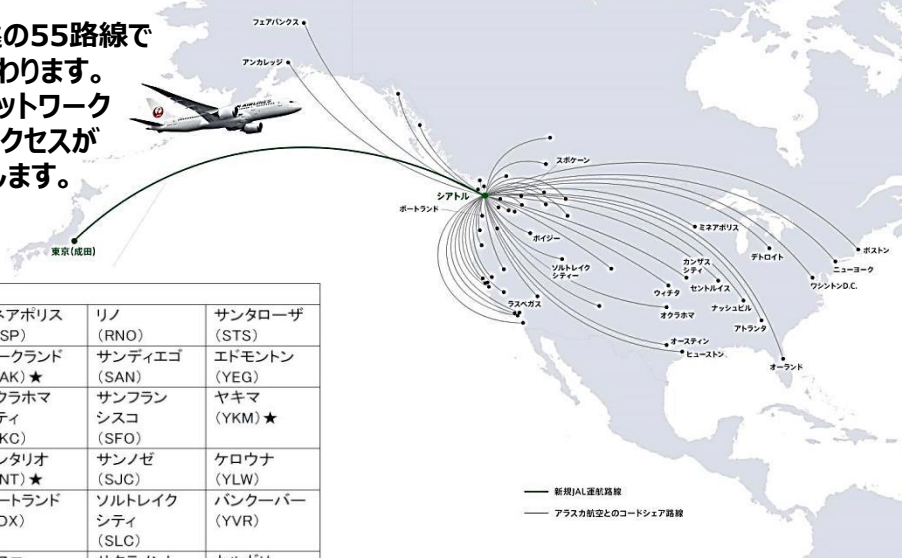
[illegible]の55路線で
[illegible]わります。
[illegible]ットワーク
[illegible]クセスが
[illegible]します。

フェアバンクス
アンカレッジ
スポーケン
シアトル
ポートランド
ボイジー
ソルトレイク シティー
ラスベガス
ミネアポリス
デトロイト
ボストン
ニューヨーク
ワシントンD.C.
カンザス シティ
セントルイス
ウィチタ
オクラホマ
ナッシュビル
アトランタ
オースティン
ヒューストン
オーランド
東京(成田)

| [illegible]ネアポリス ([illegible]SP) | リノ (RNO) | サンタローザ (STS) |
|---|---|---|
| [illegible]ークランド ([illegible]AK)★ | サンディエゴ (SAN) | エドモントン (YEG) |
| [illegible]クラホマ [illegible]ティ ([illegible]KC) | サンフラン シスコ (SFO) | ヤキマ (YKM)★ |
| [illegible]ンタリオ ([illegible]NT)★ | サンノゼ (SJC) | ケロウナ (YLW) |
| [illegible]ートランド ([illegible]DX) | ソルトレイク シティ (SLC) | バンクーバー (YVR) |
| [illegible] | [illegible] | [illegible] |

新規JAL運航路線
アラスカ航空とのコードシェア路線